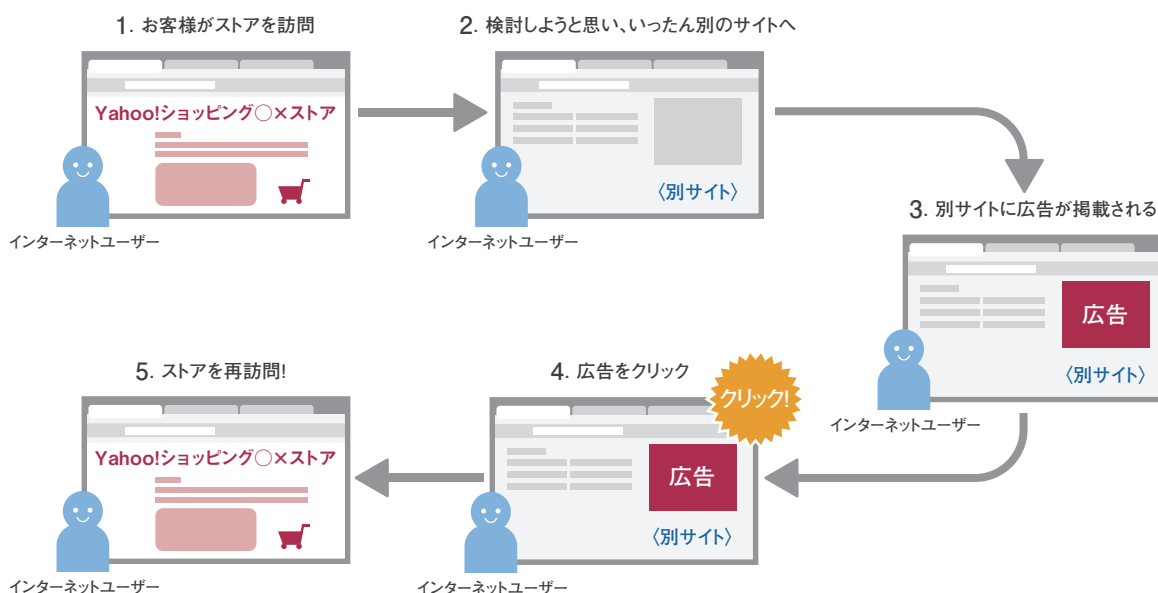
1. お客様がストアを訪問

Yahoo!ショッピング◯×ストア

インターネットユーザー

2. 検討しようと思い、いったん別のサイトへ

〈別サイト〉

インターネットユーザー

3. 別サイトに広告が掲載される

広告

〈別サイト〉

インターネットユーザー

4. 広告をクリック

クリック!

広告

〈別サイト〉

インターネットユーザー

5. ストアを再訪問!

Yahoo!ショッピング◯×ストア

インターネットユーザー